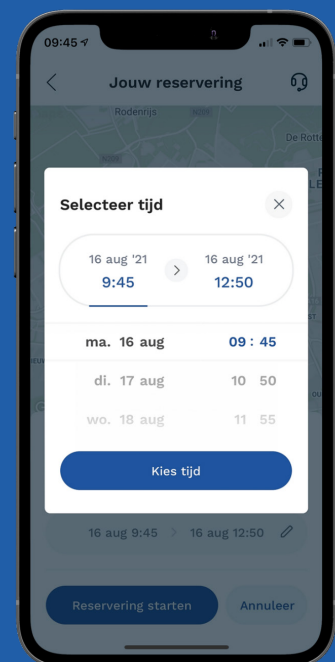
09:45

Jouw reservering

Rodenrijs

De Rotte

Selecteer tijd

16 aug '21
9:45

16 aug '21
12:50

ma. 16 aug
09 : 45

di. 17 aug
10 50

wo. 18 aug
11 55

Kies tijd

16 aug 9:45 > 16 aug 12:50

Reservering starten

Annuleer